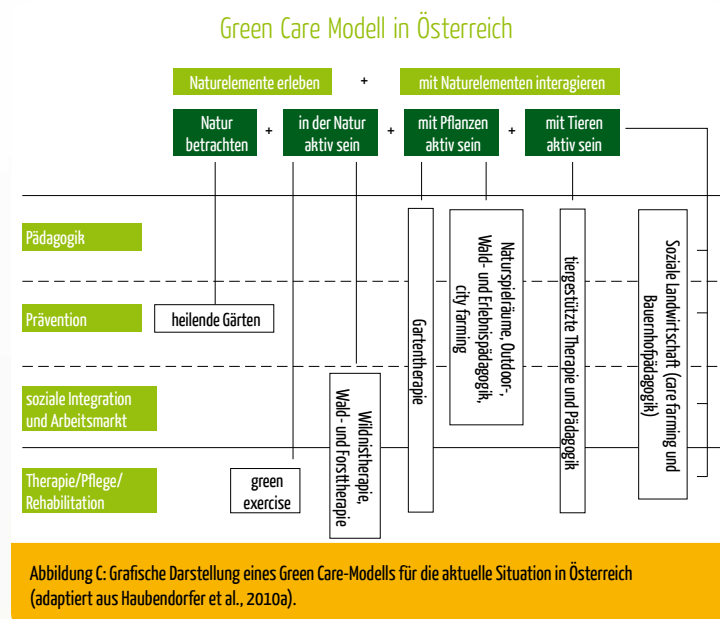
Green Care Modell in Österreich

Naturelemente erleben + mit Naturelementen interagieren

Natur betrachten + in der Natur aktiv sein + mit Pflanzen aktiv sein + mit Tieren aktiv sein

Pädagogik

Prävention

soziale Integration und Arbeitsmarkt

Therapie/Pflege/ Rehabilitation

heilende Gärten

green exercise

Wildnistherapie, Wald- und Forsttherapie

Gartentherapie

Naturspielräume, Outdoor-, Wald- und Erlebnispädagogik, city farming

tiergestützte Therapie und Pädagogik

Soziale Landwirtschaft (care farming und Bauernhofpädagogik)

Abbildung C: Grafische Darstellung eines Green Care-Modells für die aktuelle Situation in Österreich (adaptiert aus Haubendorfer et al., 2010a).